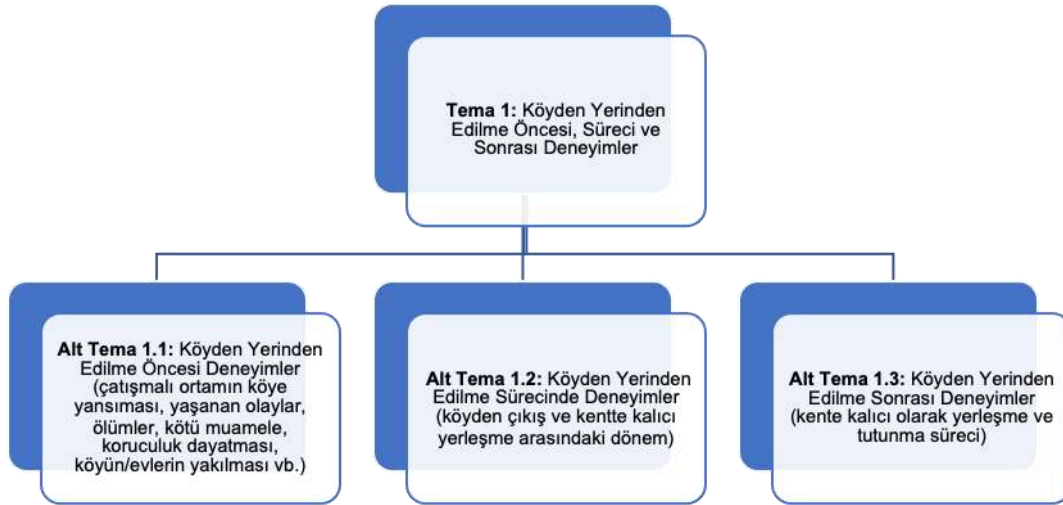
**Tema 1:** Köyden Yerinden Edilme Öncesi, Süreci ve Sonrası Deneyimler

**Alt Tema 1.1:** Köyden Yerinden Edilme Öncesi Deneyimler (çatışmalı ortamın köye yansıması, yaşanan olaylar, ölümler, kötü muamele, koruculuk dayatması, köyün/evlerin yakılması vb.)

**Alt Tema 1.2:** Köyden Yerinden Edilme Sürecinde Deneyimler (köyden çıkış ve kentte kalıcı yerleşme arasındaki dönem)

**Alt Tema 1.3:** Köyden Yerinden Edilme Sonrası Deneyimler (kente kalıcı olarak yerleşme ve tutunma süreci)